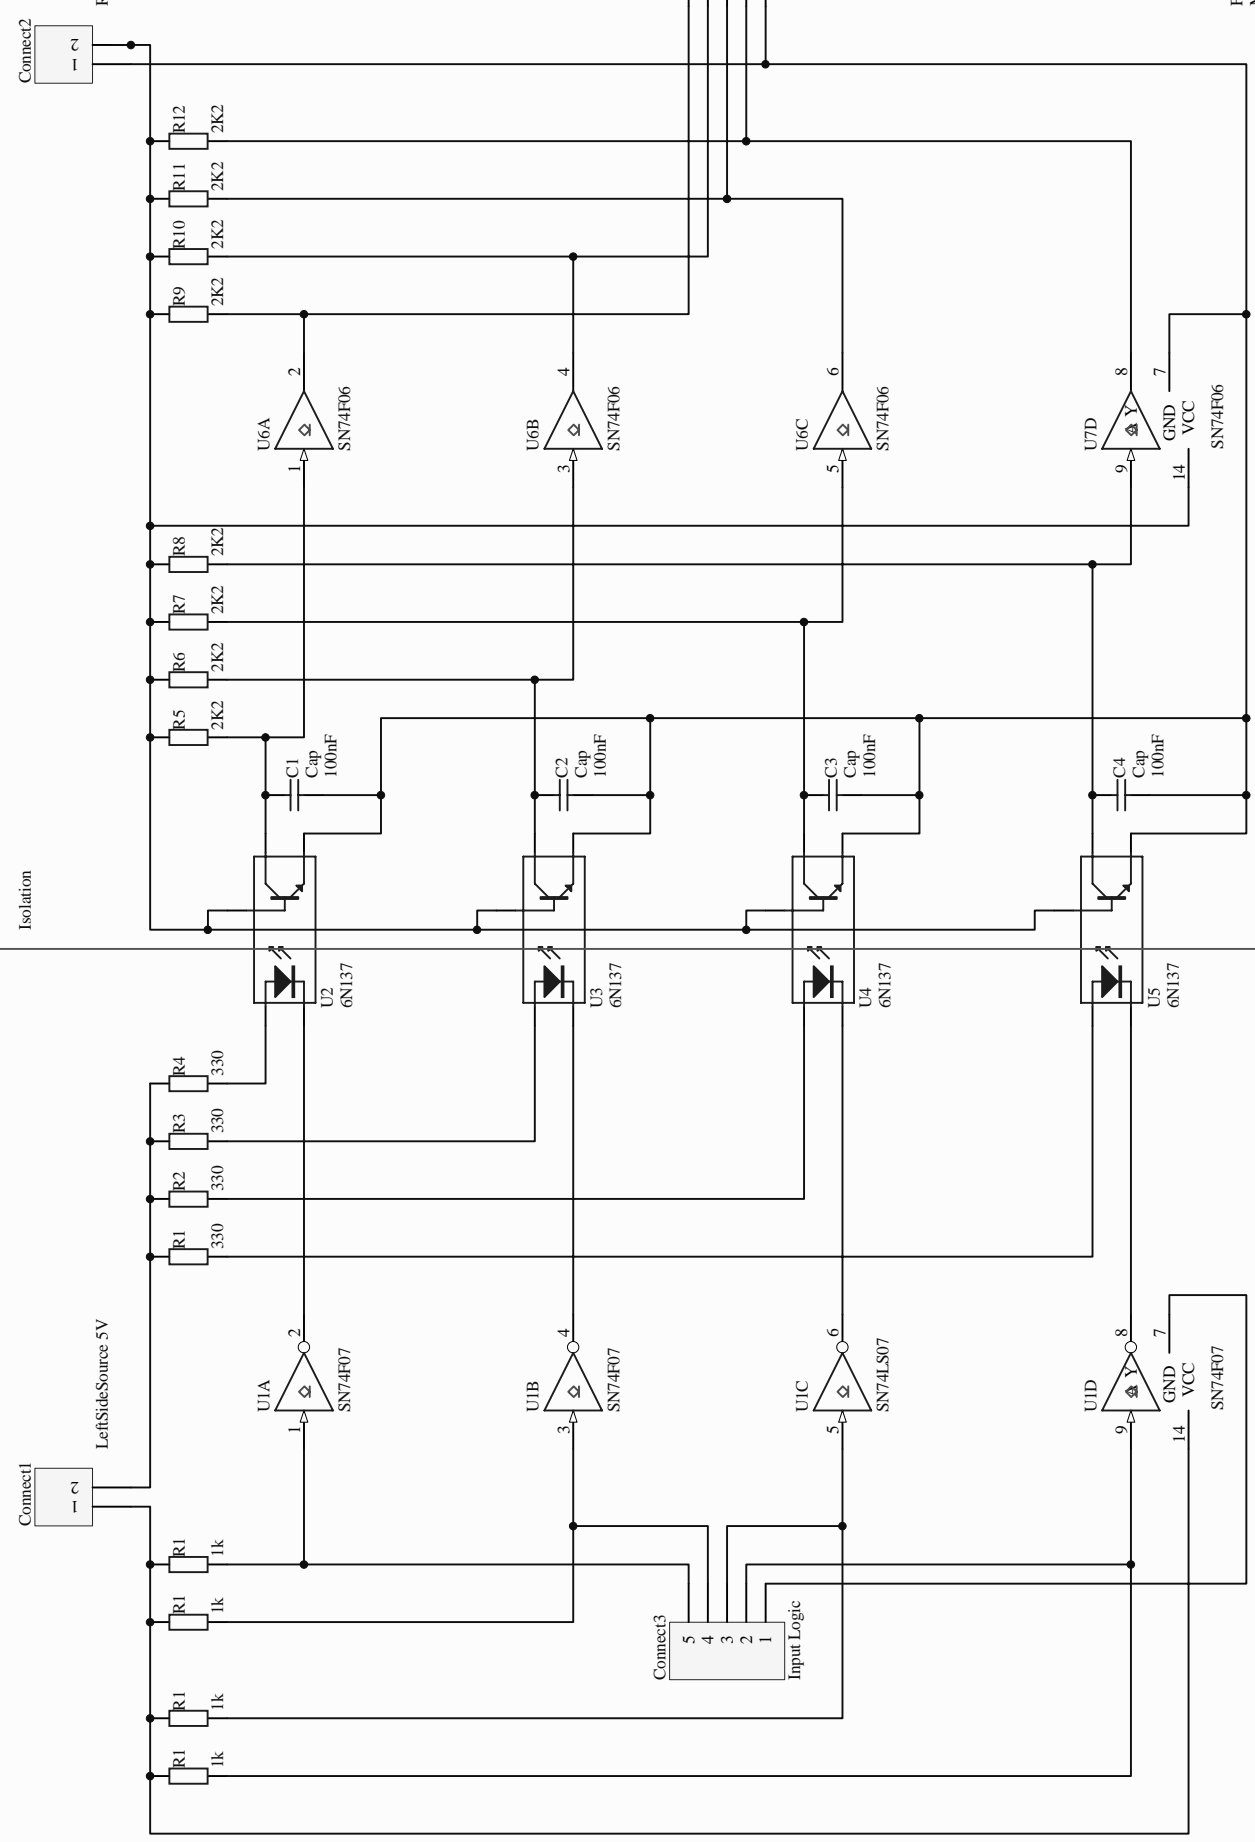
Connect2
2
1
R12 2K2
R11 2K2
R10 2K2
R9 2K2
2
U6A
SN74F06
1
4
U6B
SN74F06
3
6
U6C
SN74F06
5
8
7
U7D
9
GND
VCC
14
SN74F06
R8 2K2
R7 2K2
R6 2K2
R5 2K2
C1 Cap 100nF
C2 Cap 100nF
C3 Cap 100nF
C4 Cap 100nF
Isolation
U2 6N137
U3 6N137
U4 6N137
U5 6N137
R4 330
R3 330
R2 330
R1 330
LeftSideSource 5V
2
U1A
SN74F07
1
4
U1B
SN74F07
3
6
U1C
SN74LS07
5
8
7
U1D
9
GND
VCC
14
SN74F07
Connect1
2
1
R1 1k
R1 1k
R1 1k
R1 1k
Connect3
5 4 3 2 1
Input Logic